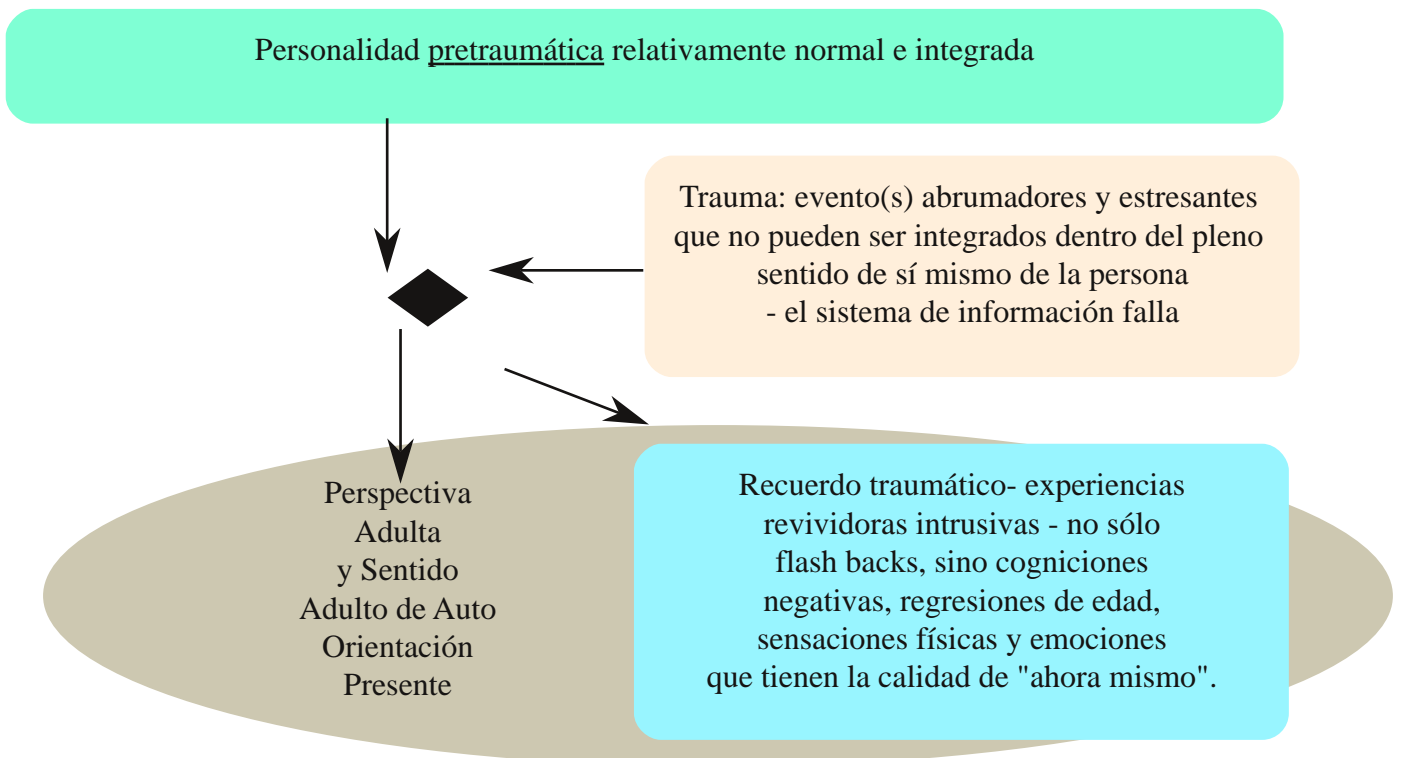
Personalidad pretraumática relativamente normal e integrada

Trauma: evento(s) abrumadores y estresantes que no pueden ser integrados dentro del pleno sentido de sí mismo de la persona
- el sistema de información falla

Perspectiva Adulta y Sentido Adulto de Auto Orientación Presente

Recuerdo traumático- experiencias revividoras intrusivas - no sólo flash backs, sino cogniciones negativas, regresiones de edad, sensaciones físicas y emociones que tienen la calidad de "ahora mismo".